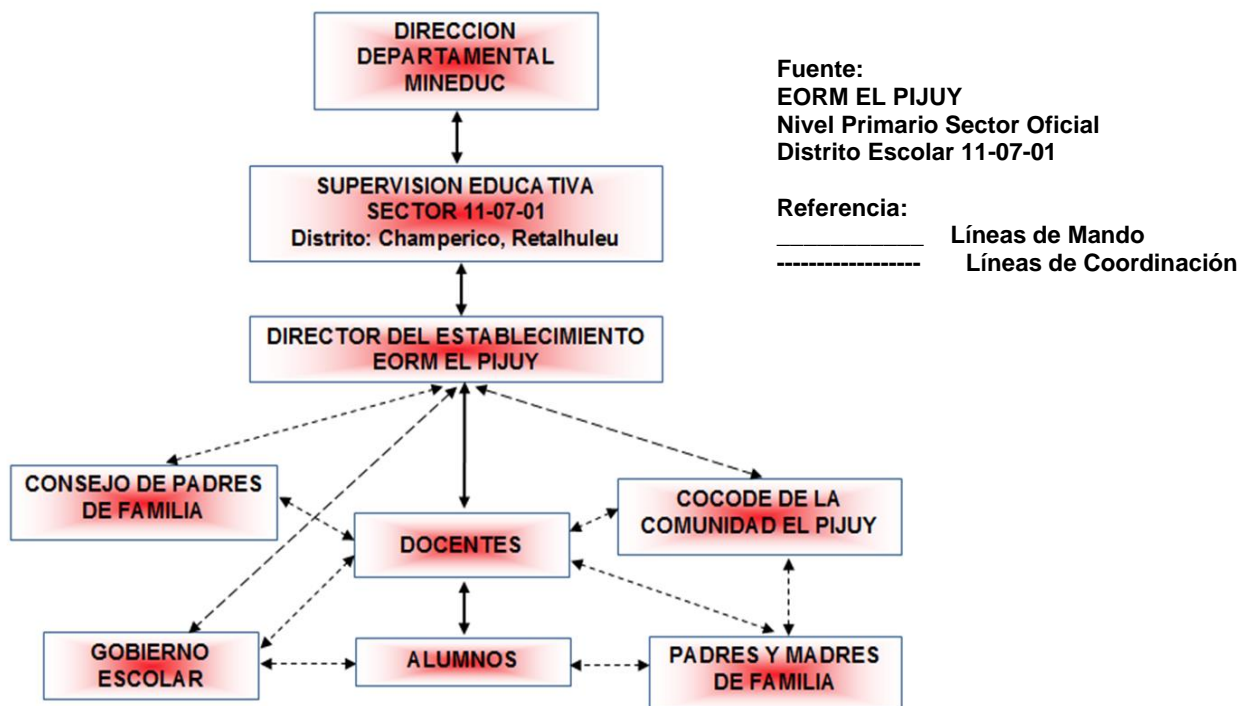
DIRECCION DEPARTAMENTAL MINEDUC

Fuente:
EORM EL PIJUY
Nivel Primario Sector Oficial
Distrito Escolar 11-07-01

Referencia:
___________ Líneas de Mando
------------------ Líneas de Coordinación

SUPERVISION EDUCATIVA
SECTOR 11-07-01
Distrito: Champerico, Retalhuleu

DIRECTOR DEL ESTABLECIMIENTO
EORM EL PIJUY

CONSEJO DE PADRES DE FAMILIA

COCODE DE LA COMUNIDAD EL PIJUY

DOCENTES

GOBIERNO ESCOLAR

ALUMNOS

PADRES Y MADRES DE FAMILIA